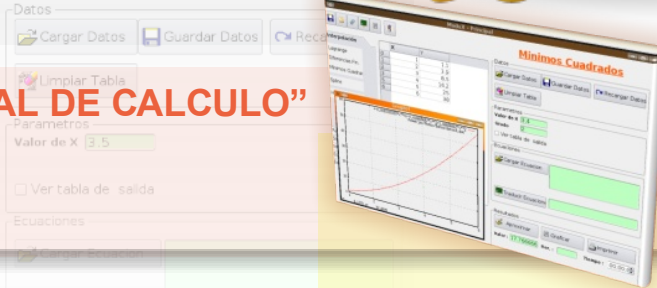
Datos
Cargar Datos
Guardar Datos
Reca
Limpiar Tabla
AL DE CALCULO”
Parametros
Valor de X 3.5
Ver tabla de salida
Ecuaciones
Cargar Ecuacion
Minimos Cuadrados
Datos
Cargar Datos
Guardar Datos
Recargar Datos
Limpiar Tabla
Parametros
Valor de X
Grado
Ver tabla de salida
Ecuaciones
Cargar Ecuacion
Resultados
Graficar
Imprimir